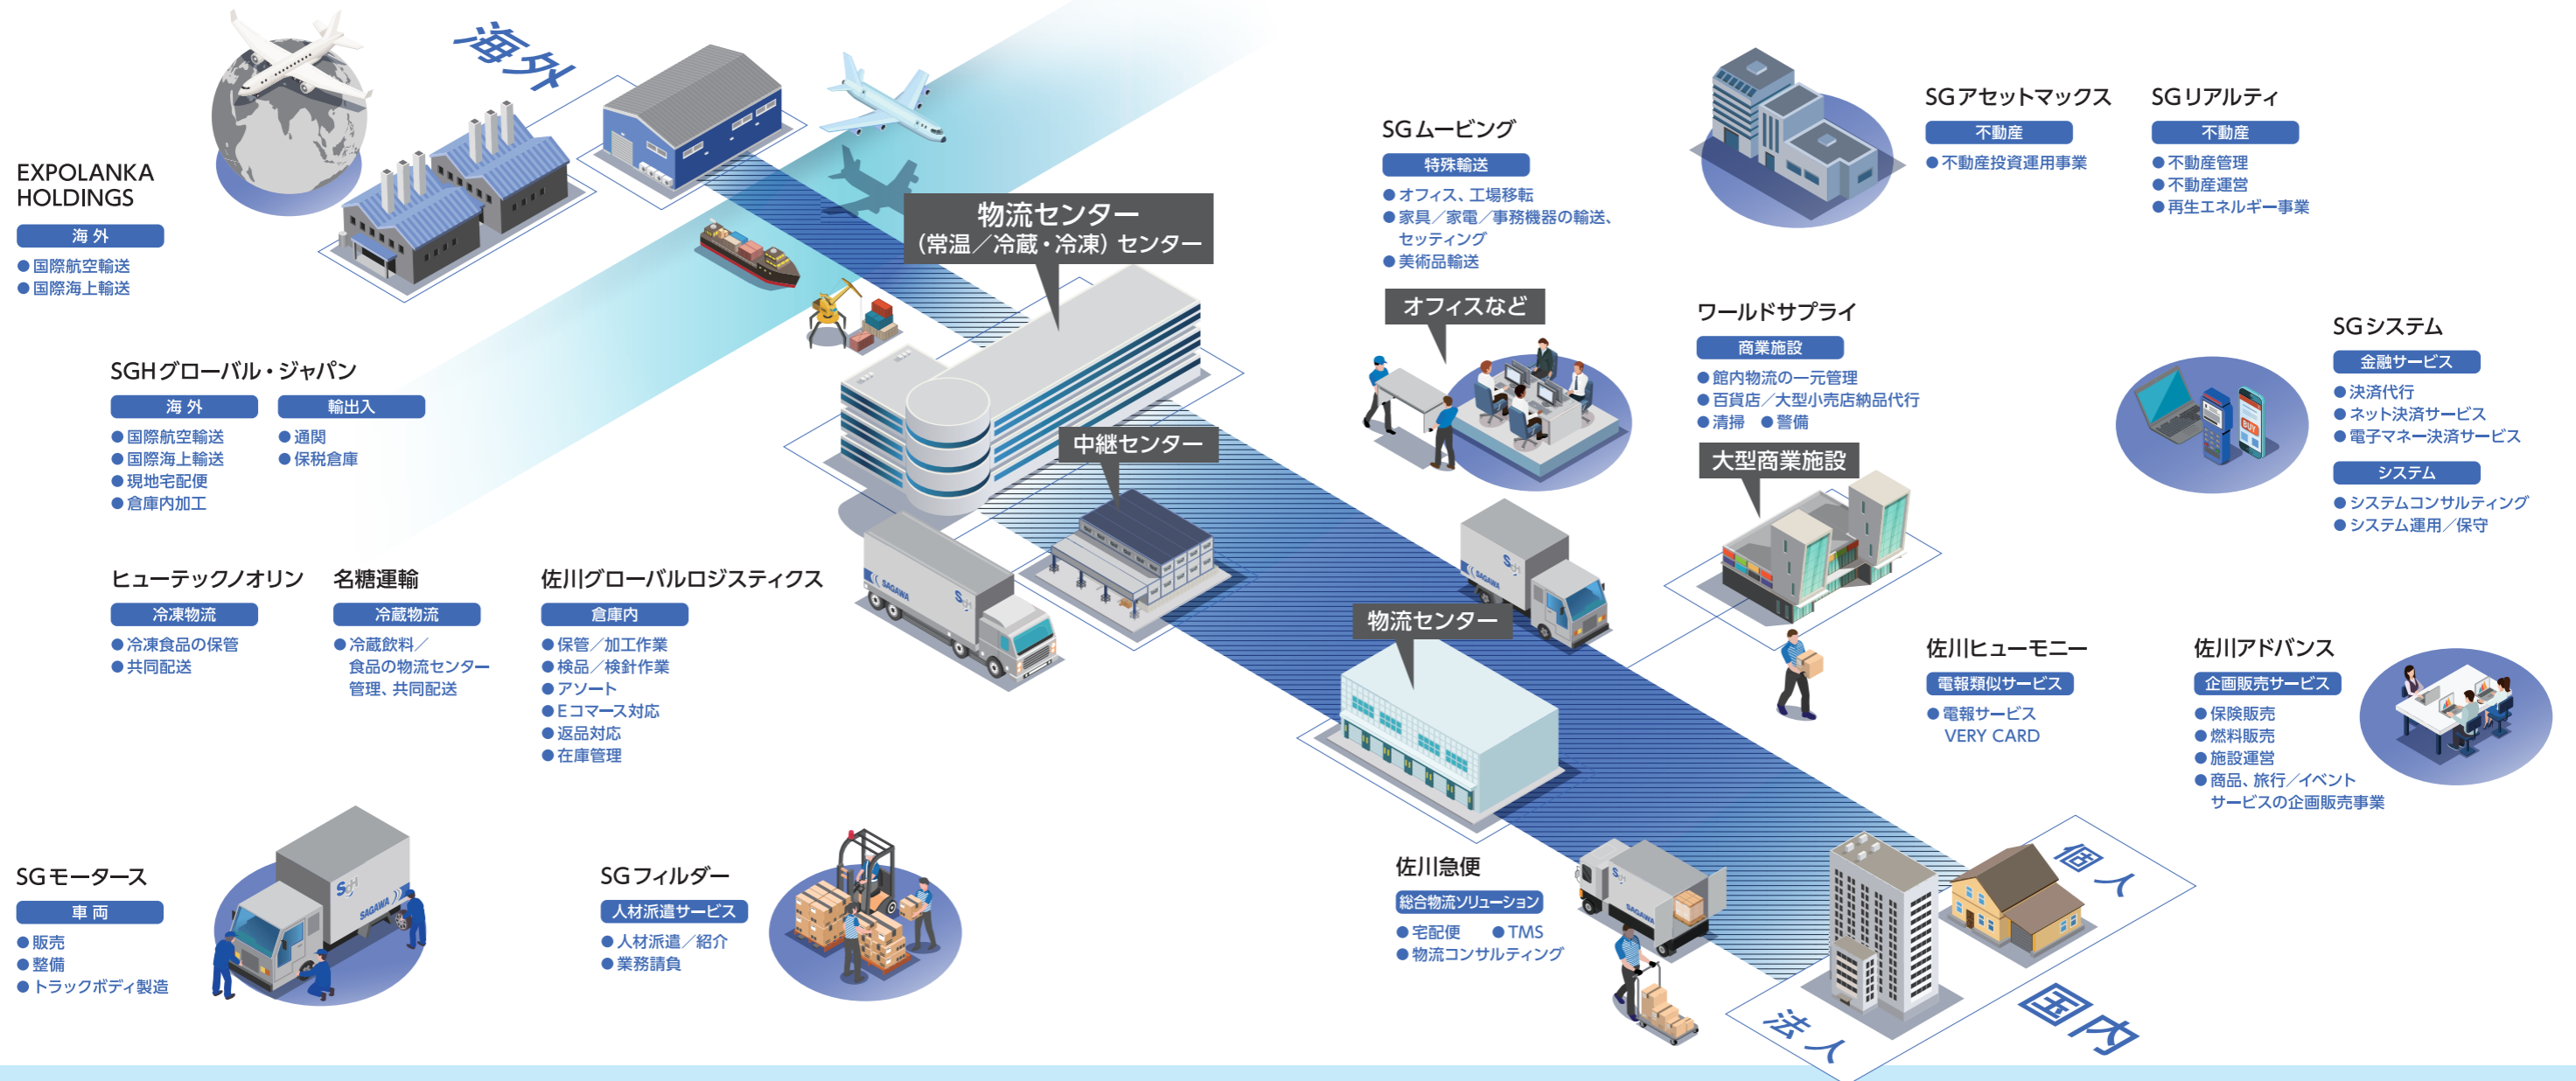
海外

EXPOLANKA HOLDINGS
海外
●国際航空輸送
●国際海上輸送

物流センター
(常温/冷蔵・冷凍) センター

SGHグローバル・ジャパン
海外
●国際航空輸送
●国際海上輸送
●現地宅配便
●倉庫内加工
輸出入
●通関
●保税倉庫

中継センター

ヒューテックノオリン
冷凍物流
●冷凍食品の保管
●共同配送

名糖運輸
冷蔵物流
●冷蔵飲料/食品の物流センター管理、共同配送

佐川グローバルロジスティクス
倉庫内
●保管/加工作業
●検品/検針作業
●アソート
●Eコマース対応
●返品対応
●在庫管理

SGモータース
車両
●販売
●整備
●トラックボディ製造

SGフィルダー
人材派遣サービス
●人材派遣/紹介
●業務請負

SGムービング
特殊輸送
●オフィス、工場移転
●家具/家電/事務機器の輸送、セッティング
●美術品輸送

オフィスなど

SGアセットマックス
不動産
●不動産投資運用事業

SGリアルティ
不動産
●不動産管理
●不動産運営
●再生エネルギー事業

ワールドサプライ
商業施設
●館内物流の一元管理
●百貨店/大型小売店納品代行
●清掃 ●警備

大型商業施設

SGシステム
金融サービス
●決済代行
●ネット決済サービス
●電子マネー決済サービス
システム
●システムコンサルティング
●システム運用/保守

物流センター

佐川ヒューモニー
電報類似サービス
●電報サービス
VERY CARD

佐川アドバンス
企画販売サービス
●保険販売
●燃料販売
●施設運営
●商品、旅行/イベントサービスの企画販売事業

佐川急便
総合物流ソリューション
●宅配便 ●TMS
●物流コンサルティング

個人
法人
国内